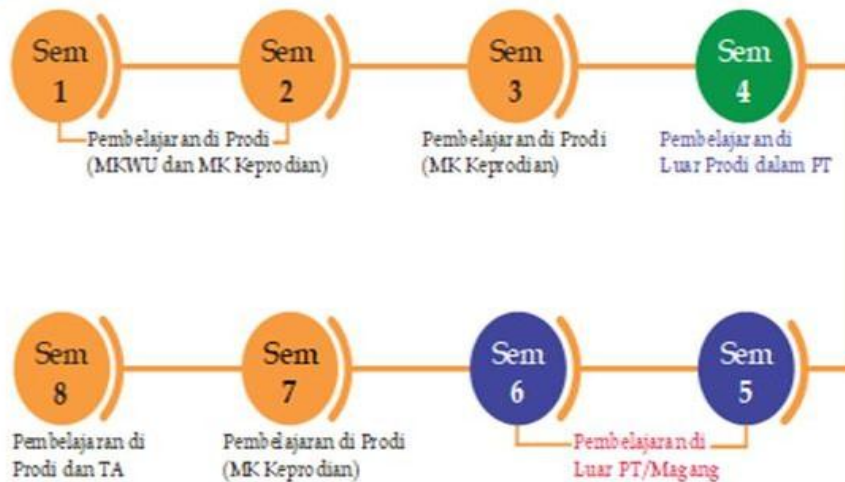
Sem 1

Sem 2

Pembelajaran di Prodi (MKWU dan MK Keprodian)

Sem 3

Pembelajaran di Prodi (MK Keprodian)

Sem 4

Pembelajaran di Luar Prodi dalam PT

Sem 8

Pembelajaran di Prodi dan TA

Sem 7

Pembelajaran di Prodi (MK Keprodian)

Sem 6

Sem 5

Pembelajaran di Luar PT/Magang